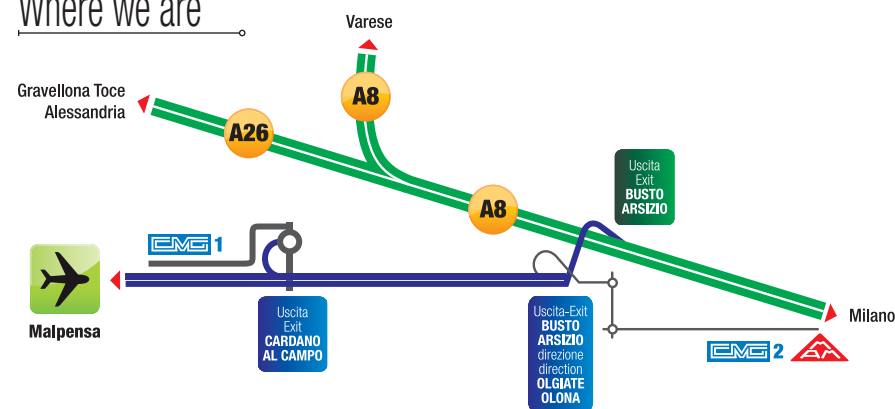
Where we are

Varese

Gravellona Toce
Alessandria

A8

A26

A8

Uscita
Exit
BUSTO
ARSIZIO

CMG 1

Malpensa

Uscita
Exit
CARDANO
AL CAMPO

Uscita-Exit
BUSTO
ARSIZIO
direzione
direction
OLGIATE
OLONA

Milano

CMG 2